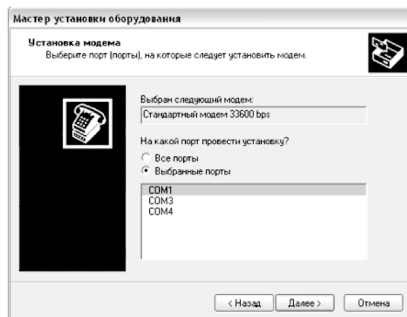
Мастер установки оборудования

Установка модема
Выберите порт (порты), на которые следует установить модем.

Выбран следующий модем:
Стандартный модем 33600 bps

На какой порт провести установку?
Все порты
Выбранные порты

COM1
COM3
COM4

< Назад Далее > Отмена